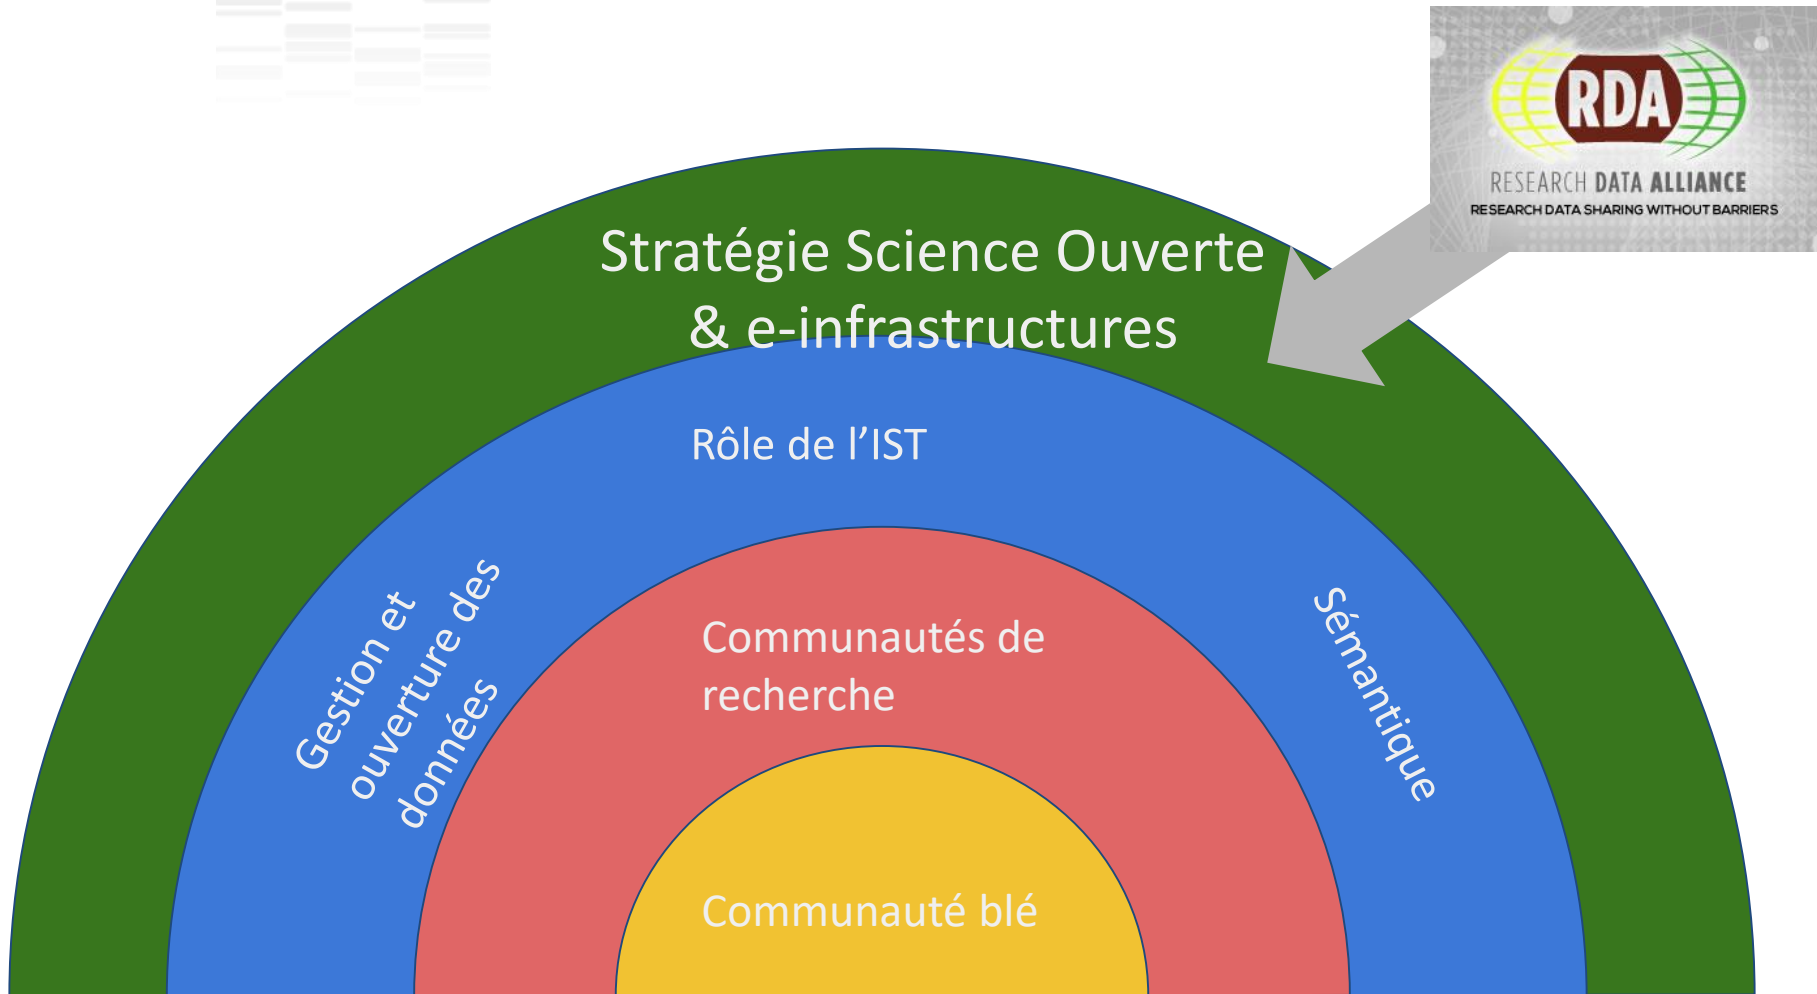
RDA
RESEARCH DATA ALLIANCE
RESEARCH DATA SHARING WITHOUT BARRIERS

Stratégie Science Ouverte & e-infrastructures

Rôle de l'IST

Gestion et ouverture des données

Sémantique

Communautés de recherche

Communauté blé